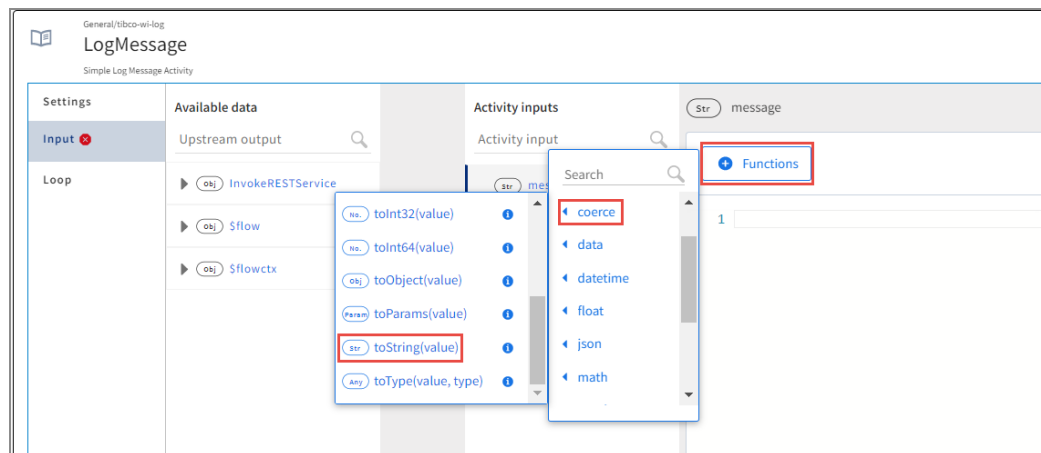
General/tibco-wi-log
LogMessage
Simple Log Message Activity

Settings
Input
Loop

Available data
Upstream output
Obj InvokeRESTService
Obj $flow
Obj $flowctx

Activity inputs
Activity input
Str mes

Str message

Functions

Search
coerce
data
datetime
float
json
math

No. toInt32(value)
No. toInt64(value)
Obj toObject(value)
Param toParams(value)
Str toString(value)
Any toType(value, type)

1